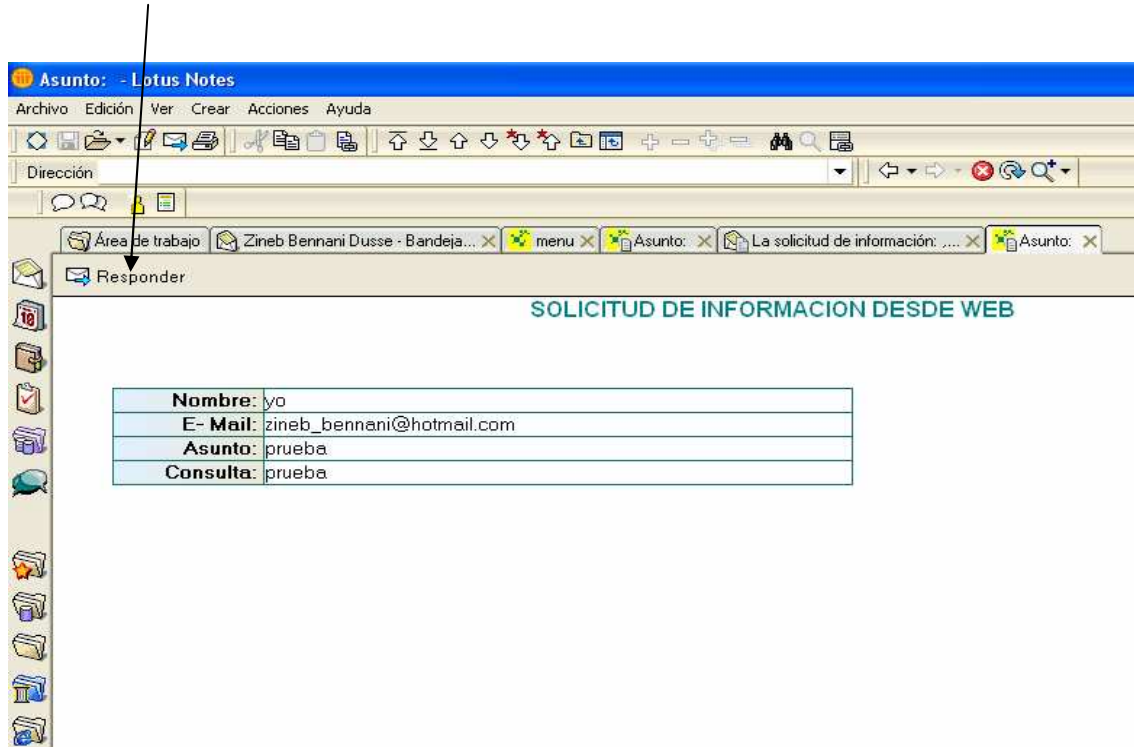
Asunto: - Lotus Notes

Archivo Edición Ver Crear Acciones Ayuda

Dirección

Área de trabajo | Zineb Bennani Dusse - Bandeja... | menu | Asunto: | La solicitud de información: ,... | Asunto:

Responder

SOLICITUD DE INFORMACION DESDE WEB

| | |
|---|---|
| Nombre: | yo |
| E- Mail: | zineb_bennani@hotmail.com |
| Asunto: | prueba |
| Consulta: | prueba |